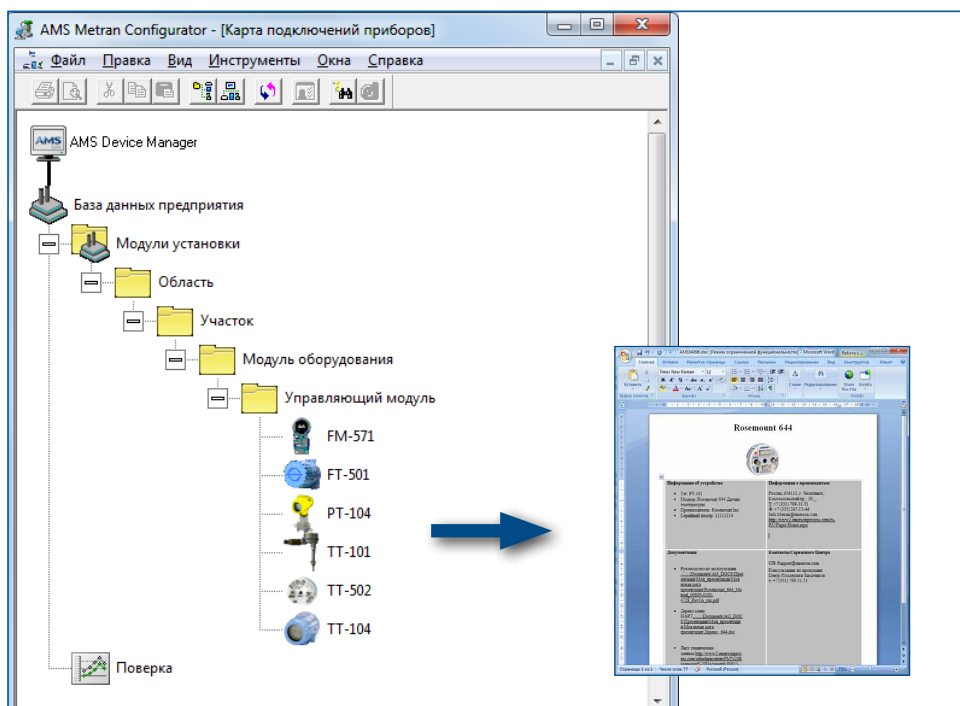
AMS Metran Configurator - [Карта подключений приборов]

Файл Правка Вид Инструменты Окна Справка

AMS Device Manager

База данных предприятия

Модули установки

Область

Участок

Модуль оборудования

Управляющий модуль

FM-571

FT-501

PT-104

TT-101

TT-502

TT-104

Поверка

Rosemount 644

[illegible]